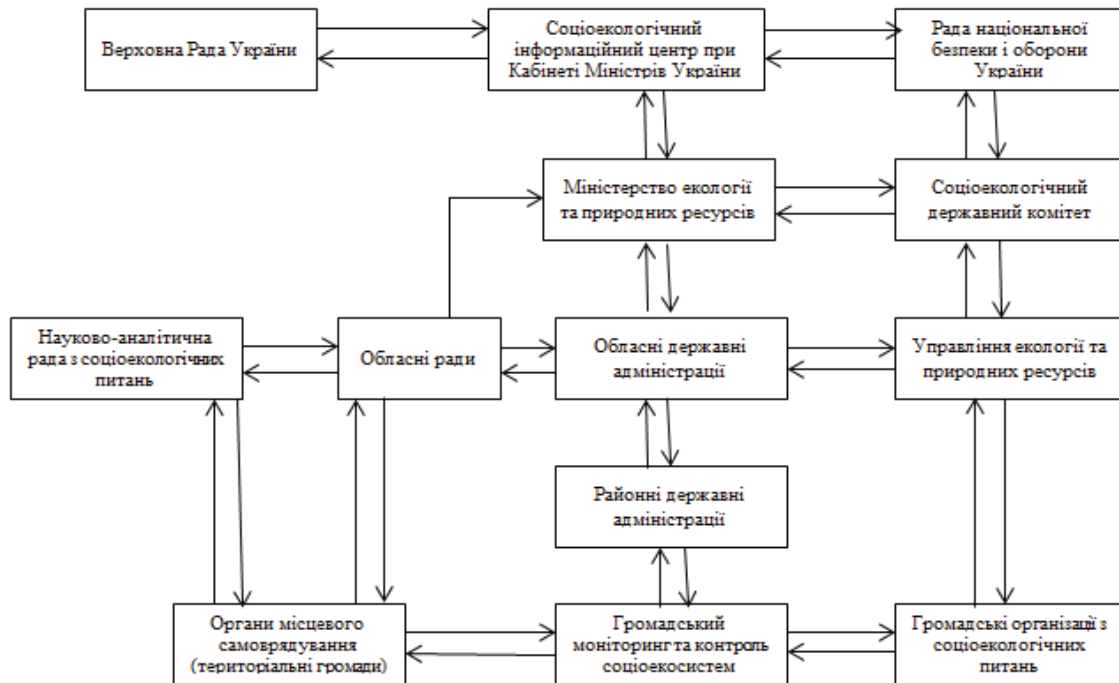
Верховна Рада України

Соціоекологічний інформаційний центр при Кабінеті Міністрів України

Рада національної безпеки і оборони України

Міністерство екології та природних ресурсів

Соціоекологічний державний комітет

Науково-аналітична рада з соціоекологічних питань

Обласні ради

Обласні державні адміністрації

Управління екології та природних ресурсів

Районні державні адміністрації

Органи місцевого самоврядування (територіальні громади)

Громадський моніторинг та контроль соціоекосистем

Громадські організації з соціоекологічних питань